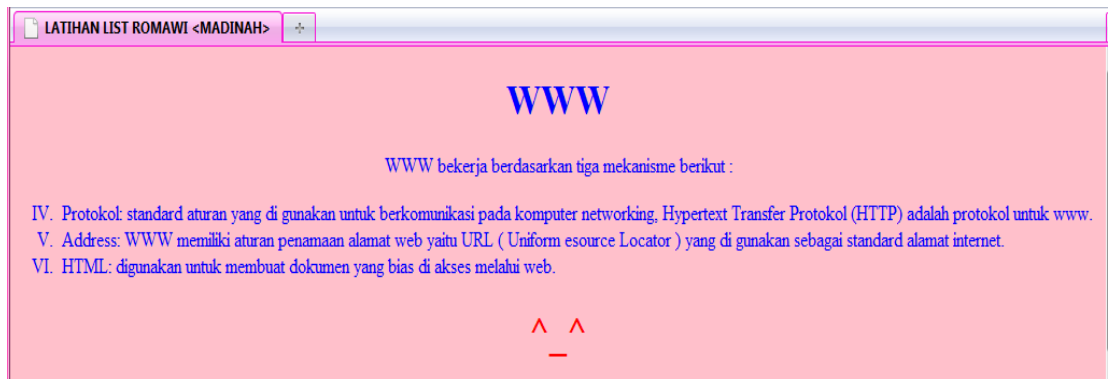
LATIHAN LIST ROMAWI <MADINAH>

WWW

WWW bekerja berdasarkan tiga mekanisme berikut :

IV. Protokol: standard aturan yang di gunakan untuk berkomunikasi pada komputer networking, Hypertext Transfer Protokol (HTTP) adalah protokol untuk www.
V. Address: WWW memiliki aturan penamaan alamat web yaitu URL ( Uniform esource Locator ) yang di gunakan sebagai standard alamat internet.
VI. HTML: digunakan untuk membuat dokumen yang bias di akses melalui web.

^_^